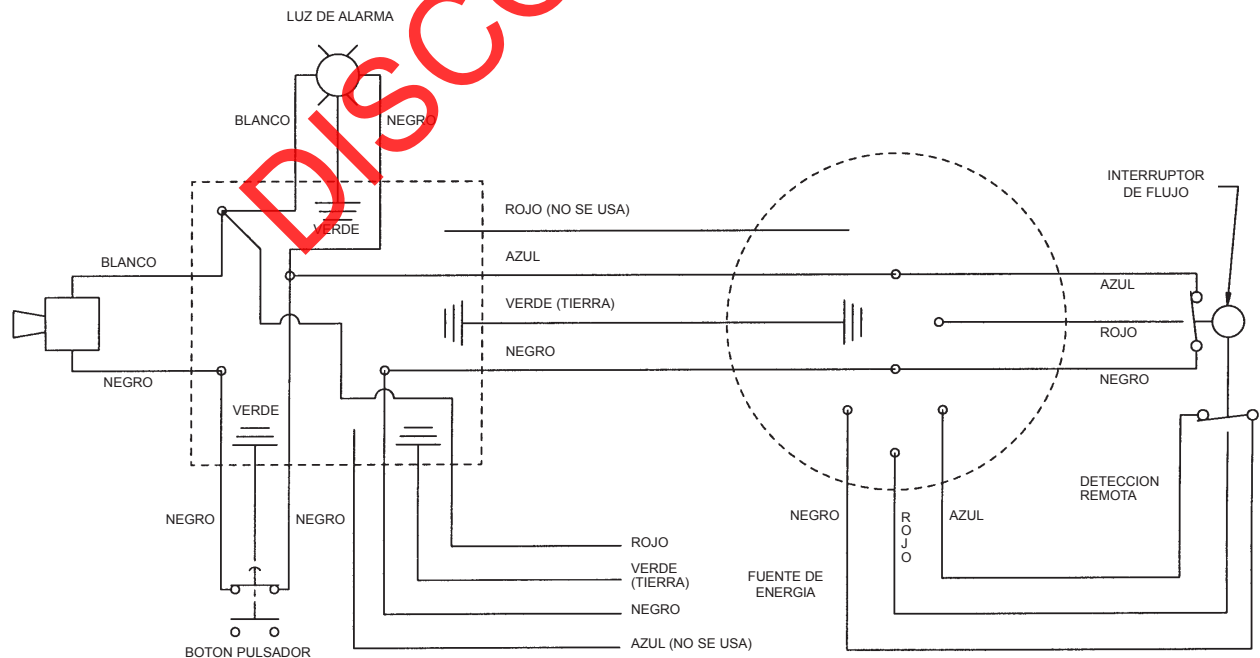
LUZ DE ALARMA

DISCO

BLANCO

NEGRO

VERDE

ROJO (NO SE USA)

AZUL

BLANCO

VERDE (TIERRA)

NEGRO

NEGRO

VERDE

INTERRUPTOR DE FLUJO

AZUL

ROJO

NEGRO

DETECCION REMOTA

NEGRO

NEGRO

NEGRO

ROJO

AZUL

ROJO

VERDE (TIERRA)

FUENTE DE ENERGIA

NEGRO

AZUL (NO SE USA)

BOTON PULSADOR